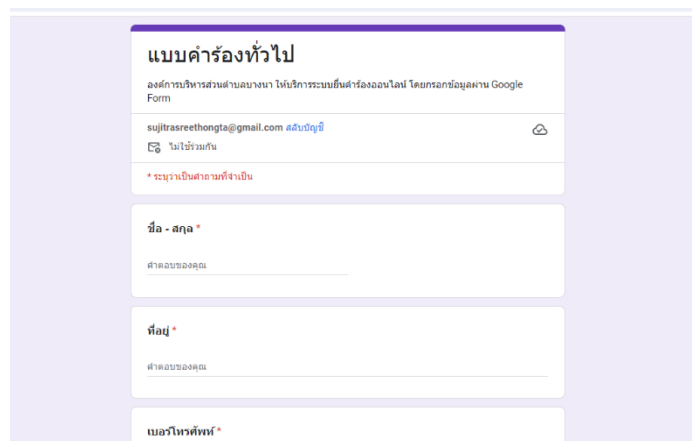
แบบคำร้องทั่วไป

องค์การบริหารส่วนตำบลบางนา ให้บริการระบบยื่นคำร้องออนไลน์ โดยกรอกข้อมูลผ่าน Google Form

sujitrasreethongta@gmail.com สลับบัญชี

ไม่ใช้ร่วมกัน

* ระบุว่าเป็นคำถามที่จำเป็น

ชื่อ - สกุล *

คำตอบของคุณ

ที่อยู่ *

คำตอบของคุณ

เบอร์โทรศัพท์ *